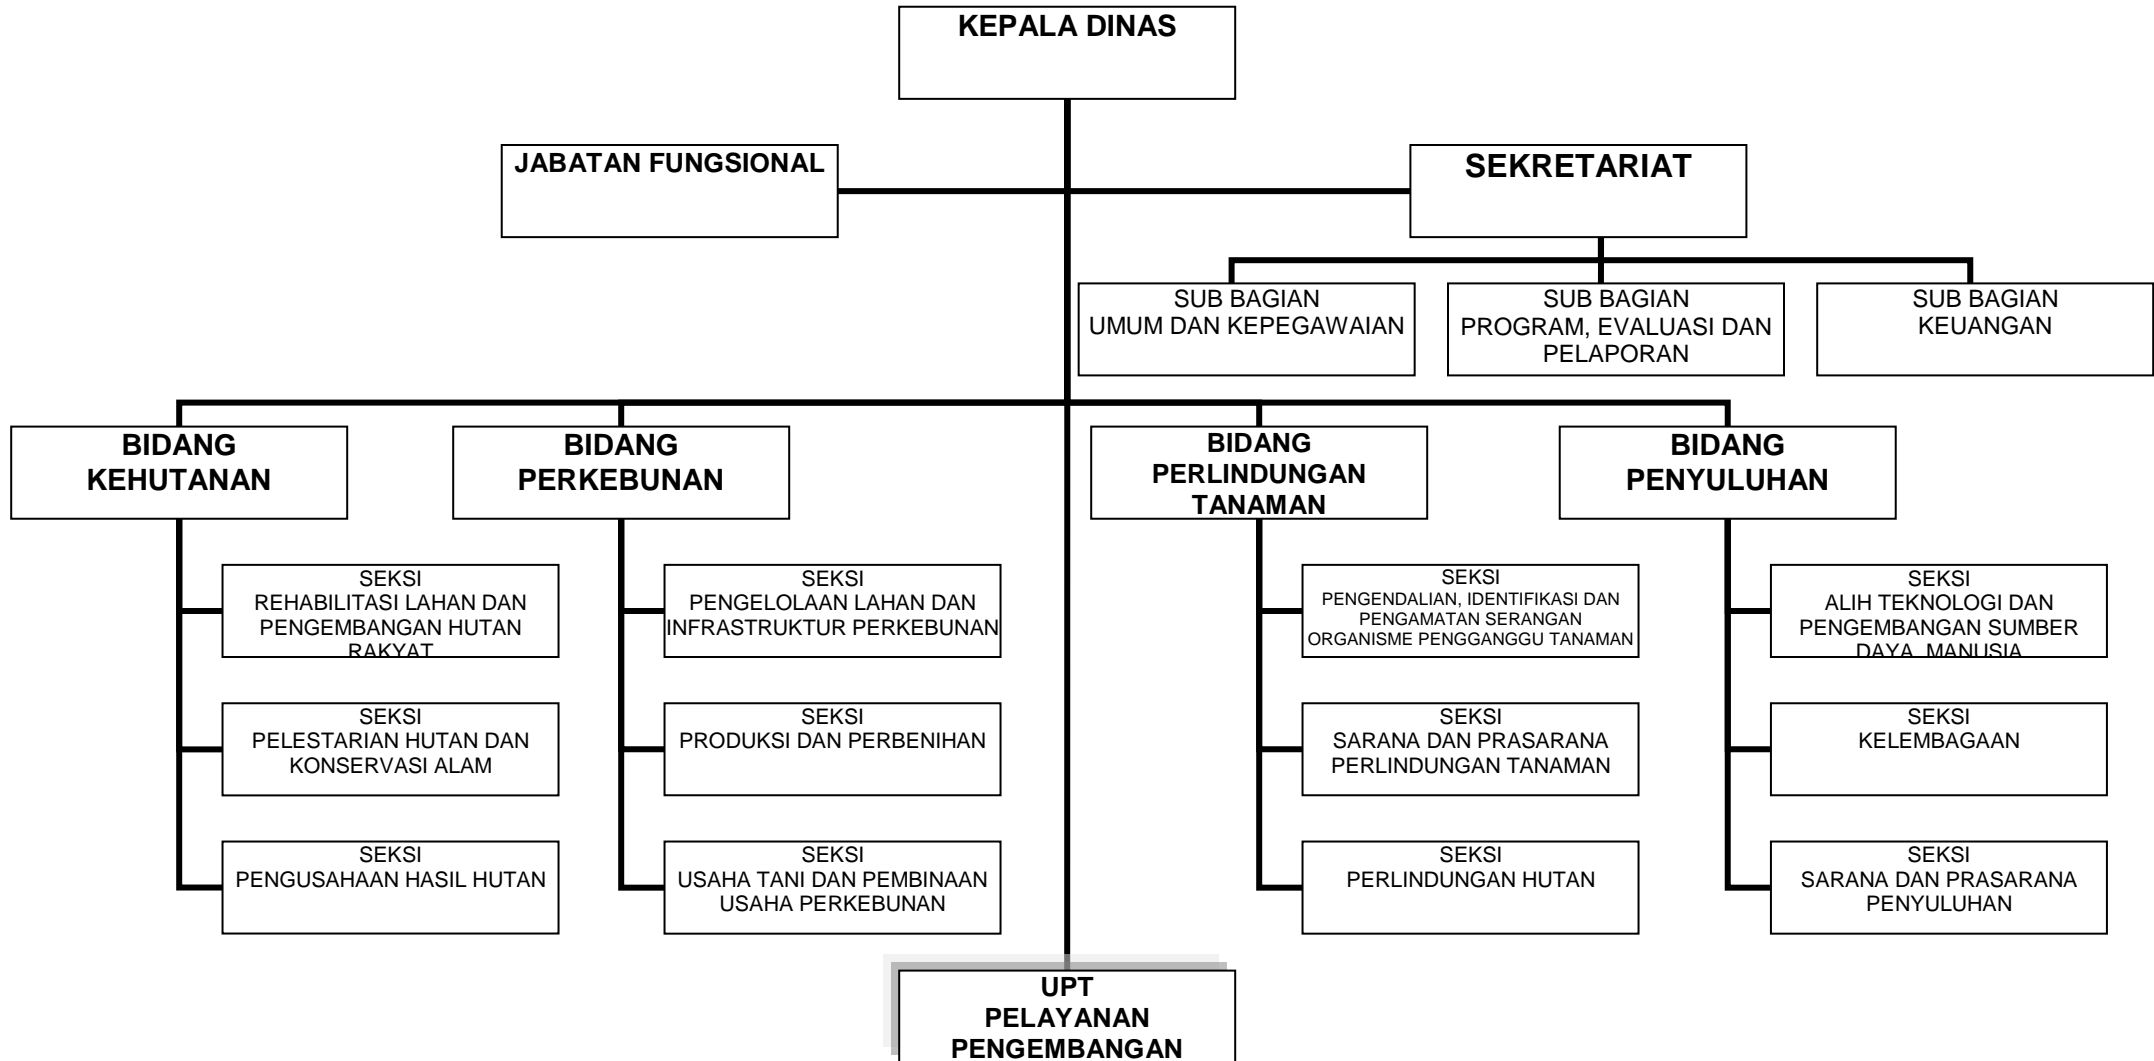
KEPALA DINAS

JABATAN FUNGSIONAL

SEKRETARIAT

SUB BAGIAN UMUM DAN KEPEGAWAIAN

SUB BAGIAN PROGRAM, EVALUASI DAN PELAPORAN

SUB BAGIAN KEUANGAN

BIDANG KEHUTANAN

BIDANG PERKEBUNAN

BIDANG PERLINDUNGAN TANAMAN

BIDANG PENYULUHAN

SEKSI REHABILITASI LAHAN DAN PENGEMBANGAN HUTAN RAKYAT

SEKSI PELESTARIAN HUTAN DAN KONSERVASI ALAM

SEKSI PENGUSAHAAN HASIL HUTAN

SEKSI PENGELOLAAN LAHAN DAN INFRASTRUKTUR PERKEBUNAN

SEKSI PRODUKSI DAN PERBENIHAN

SEKSI USAHA TANI DAN PEMBINAAN USAHA PERKEBUNAN

SEKSI PENGENDALIAN, IDENTIFIKASI DAN PENGAMATAN SERANGAN ORGANISME PENGGANGGU TANAMAN

SEKSI SARANA DAN PRASARANA PERLINDUNGAN TANAMAN

SEKSI PERLINDUNGAN HUTAN

SEKSI ALIH TEKNOLOGI DAN PENGEMBANGAN SUMBER DAYA MANUSIA

SEKSI KELEMBAGAAN

SEKSI SARANA DAN PRASARANA PENYULUHAN

UPT PELAYANAN PENGEMBANGAN